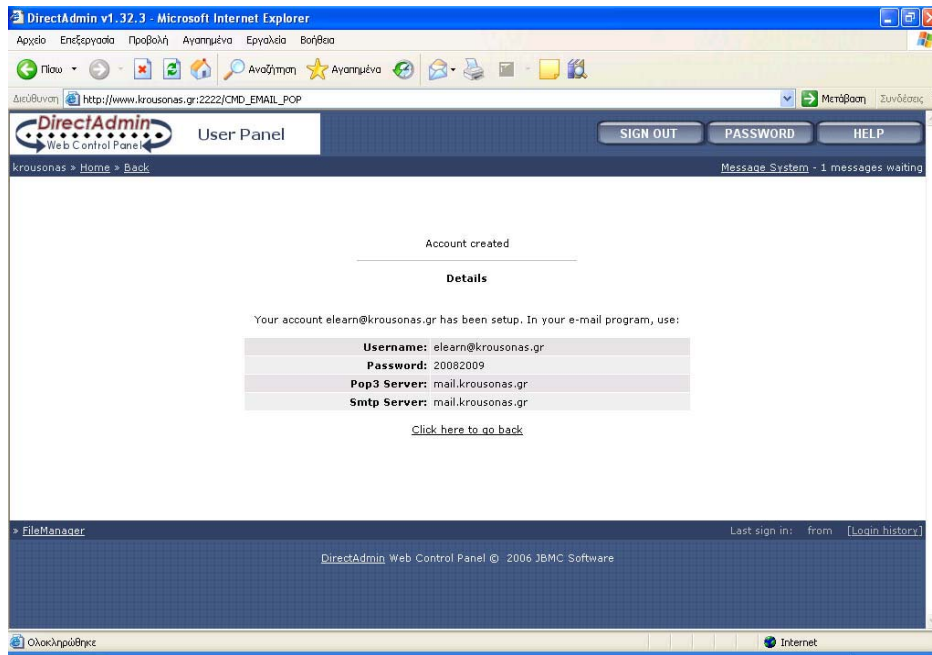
DirectAdmin v1.32.3 - Microsoft Internet Explorer

Αρχείο Επεξεργασία Προβολή Αγαπημένα Εργαλεία Βοήθεια

Πίσω Αναζήτηση Αγαπημένα

Διεύθυνση http://www.krousonas.gr:2222/CMD_EMAIL_POP Μετάβαση Συνδέσεις

DirectAdmin Web Control Panel User Panel SIGN OUT PASSWORD HELP

krousonas » Home » Back Message System - 1 messages waiting

Account created

Details

Your account elearn@krousonas.gr has been setup. In your e-mail program, use:

| | |
|---|---|
| Username: | elearn@krousonas.gr |
| Password: | 20082009 |
| Pop3 Server: | mail.krousonas.gr |
| Smtp Server: | mail.krousonas.gr |

Click here to go back

» FileManager Last sign in: from [Login history]

DirectAdmin Web Control Panel © 2006 JBMC Software

Ολοκληρώθηκε Internet